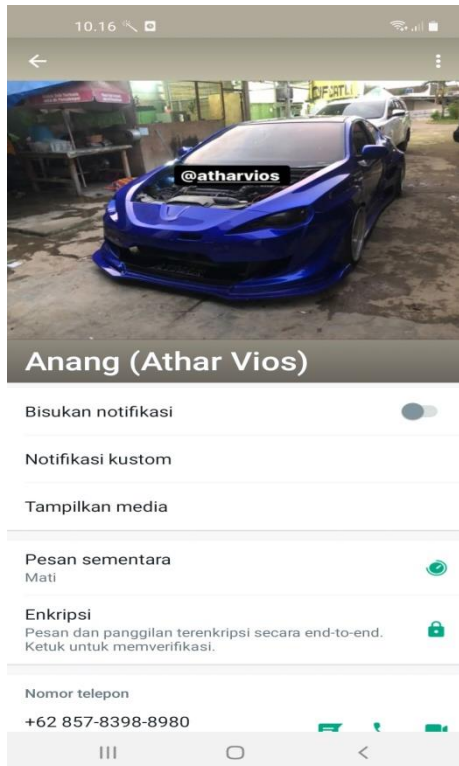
10.16

@atharvios

Anang (Athar Vios)

Bisukan notifikasi

Notifikasi kustom

Tampilkan media

Pesan sementara
Mati

Enkripsi
Pesan dan panggilan terenkripsi secara end-to-end. Ketuk untuk memverifikasi.

Nomor telepon
+62 857-8398-8980